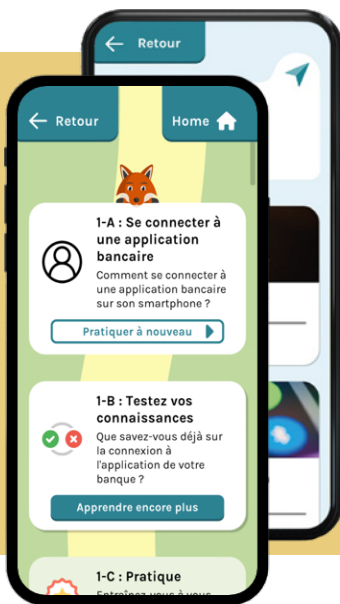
Retour

Retour

Home

1-A : Se connecter à une application bancaire

Comment se connecter à une application bancaire sur son smartphone ?

Pratiquer à nouveau

1-B : Testez vos connaissances

Que savez-vous déjà sur la connexion à l'application de votre banque ?

Apprendre encore plus

1-C : Pratique

Entraînez-vous à vous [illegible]